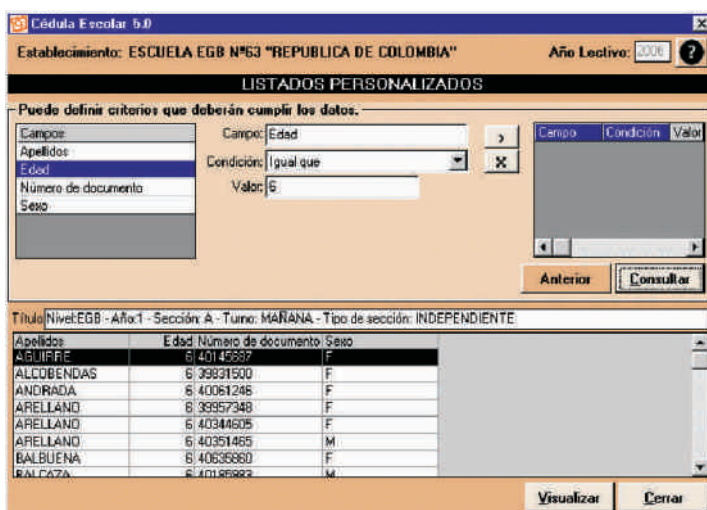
Cédula Escolar 5.0

Establecimiento: ESCUELA EGB Nº63 "REPUBLICA DE COLOMBIA"

Año Lectivo: 2006

LISTADOS PERSONALIZADOS

Puede definir criterios que deberán cumplir los datos.

Campos
Apellidos
Edad
Número de documento
Sexo

Campo: Edad
Condición: Igual que
Valor: 6

| Campo | Condición | Valor |
|---|---|---|

Anterior
Consultar

Título: Nivel:EGB - Año:1 - Sección: A - Turno: MAÑANA - Tipo de sección: INDEPENDIENTE

| Apellidos | Edad | Número de documento | Sexo |
|---|---|---|---|
| AGUIRRE | 6 | 40145687 | F |
| ALCOBENDAS | 6 | 39831500 | F |
| ANDRADA | 6 | 40061246 | F |
| ARELLANO | 6 | 39957348 | F |
| ARELLANO | 6 | 40344605 | F |
| ARELLANO | 6 | 40351465 | M |
| BALBUENA | 6 | 40635660 | F |
| BALCAZA | 6 | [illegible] | M |

Visualizar
Cerrar